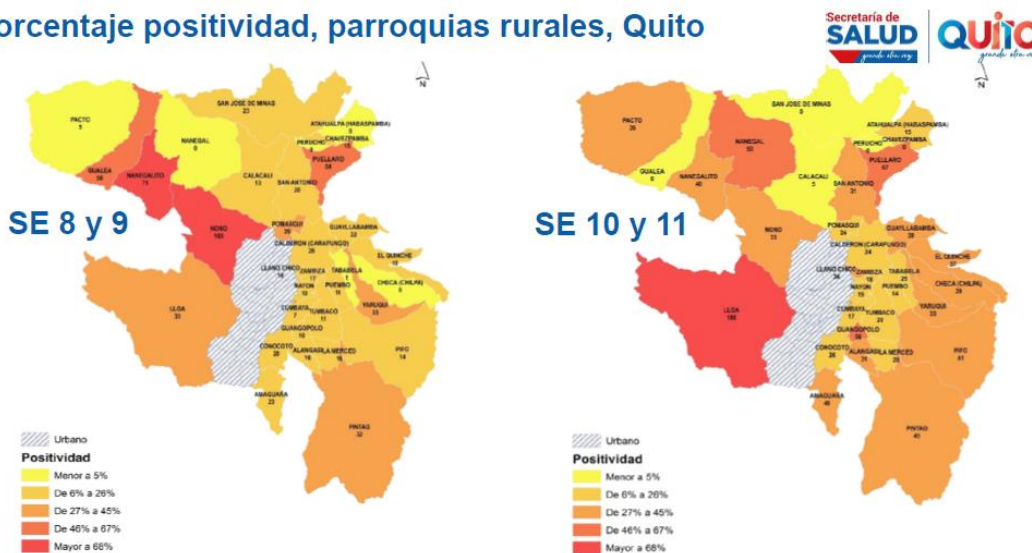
orcentaje positividad, parroquias rurales, Quito

Secretaría de SALUD grande otra vez

QUITO grande otra vez

SE 8 y 9

PACTO 5
SAN JOSE DE MINAS 23
ATAHUALPA (HABASPAMBA)
CHAVEZPAMBA 15
PERUCHO 6
PUELLARO 58
NANEGAL 0
GUALEA 50
NANEGALITO 71
CALACALI 13
SAN ANTONIO 20
NONO 100
POMASQUI 20
GUAYLLABAMBA 22
CALDERON (CARAPUNGO) 26
EL QUINCHE 10
LLANO CHICO 16
ZAMBIZA 17
TABABELA 8
CHECA (CHILPA) 6
NAYON 18
PUEMBO 16
YARUQUI 33
CUMBAYA 7
TUMBACO 11
LLOA 33
GUANGOPOLO 10
CONOCOTO 20
ALANGASI 16
LA MERCED 10
PIFO 14
AMAGUAÑA 23
PINTAG 32

Urbano
Positividad
Menor a 5%
De 6% a 26%
De 27% a 45%
De 46% a 67%
Mayor a 68%

SE 10 y 11

PACTO 26
SAN JOSE DE MINAS 0
ATAHUALPA (HABASPAMBA) 15
CHAVEZPAMBA 0
PERUCHO
PUELLARO 67
NANEGAL 50
GUALEA 0
NANEGALITO 40
CALACALI 5
SAN ANTONIO 31
NONO 33
POMASQUI 24
GUAYLLABAMBA 39
CALDERON (CARAPUNGO) 24
EL QUINCHE 37
LLANO CHICO 34
ZAMBIZA 19
TABABELA 25
CHECA (CHILPA) 29
NAYON 19
PUEMBO 14
YARUQUI 33
CUMBAYA 17
TUMBACO 20
LLOA 100
GUANGOPOLO 38
CONOCOTO 20
ALANGASI 21
LA MERCED
PIFO 41
AMAGUAÑA 46
PINTAG 41

Urbano
Positividad
Menor a 5%
De 6% a 26%
De 27% a 45%
De 46% a 67%
Mayor a 68%